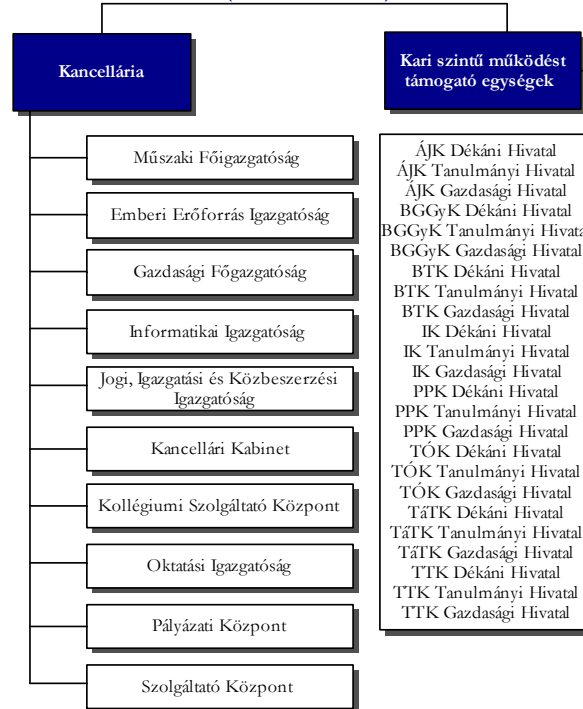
Kancellária

Kari szintű működést támogató egységek

Műszaki Főigazgatóság

Emberi Erőforrás Igazgatóság

Gazdasági Főigazgatóság

Informatikai Igazgatóság

Jogi, Igazgatási és Közbeszerzési Igazgatóság

Kancellári Kabinet

Kollégiumi Szolgáltató Központ

Oktatási Igazgatóság

Pályázati Központ

Szolgáltató Központ

ÁJK Dékáni Hivatal
ÁJK Tanulmányi Hivatal
ÁJK Gazdasági Hivatal
BGGyK Dékáni Hivatal
BGGyK Tanulmányi Hivata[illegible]
BGGyK Gazdasági Hivatal
BTK Dékáni Hivatal
BTK Tanulmányi Hivatal
BTK Gazdasági Hivatal
IK Dékáni Hivatal
IK Tanulmányi Hivatal
IK Gazdasági Hivatal
PPK Dékáni Hivatal
PPK Tanulmányi Hivatal
PPK Gazdasági Hivatal
TÓK Dékáni Hivatal
TÓK Tanulmányi Hivatal
TÓK Gazdasági Hivatal
TáTK Dékáni Hivatal
TáTK Tanulmányi Hivatal
TáTK Gazdasági Hivatal
TTK Dékáni Hivatal
TTK Tanulmányi Hivatal
TTK Gazdasági Hivatal